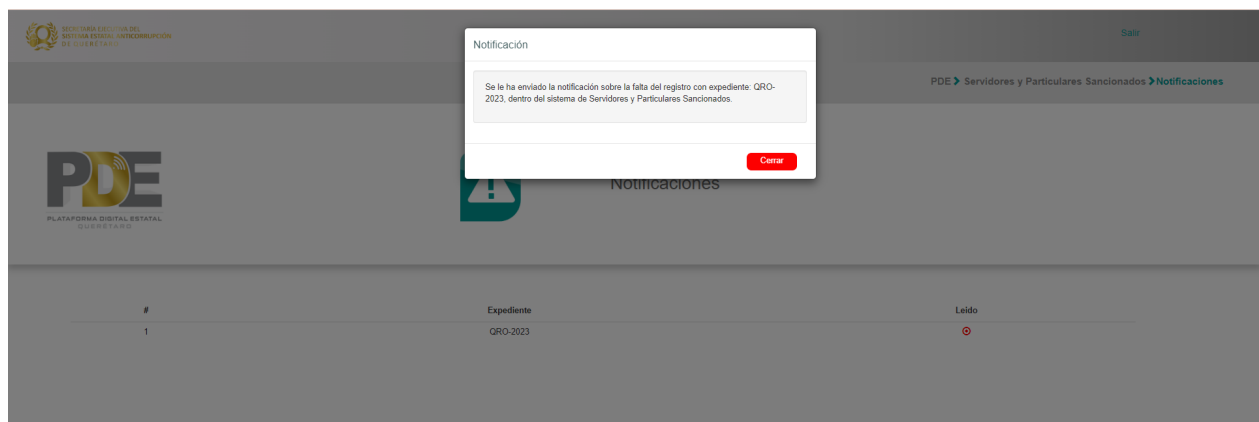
SECRETARÍA EJECUTIVA DEL SISTEMA ESTATAL ANTICORRUPCIÓN DE QUERÉTARO

Salir

PDE > Servidores y Particulares Sancionados > Notificaciones

Notificación

Se le ha enviado la notificación sobre la falta del registro con expediente: QRO-2023, dentro del sistema de Servidores y Particulares Sancionados.

Cerrar

PDE
PLATAFORMA DIGITAL ESTATAL
QUERÉTARO

Notificaciones

| # | Expediente | Leído |
|---|---|---|
| 1 | QRO-2023 | |